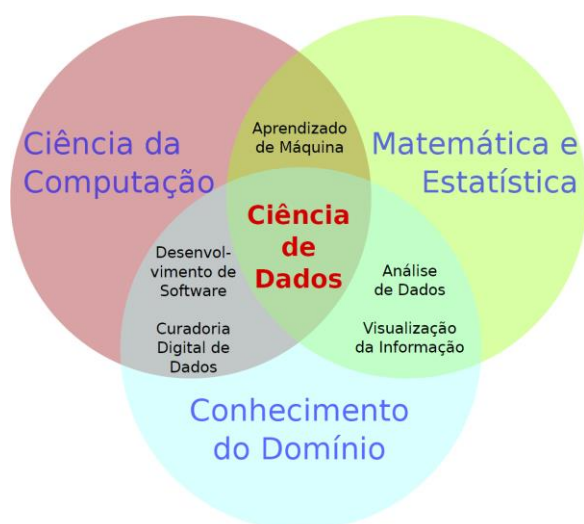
Ciência da Computação

Aprendizado de Máquina

Matemática e Estatística

Ciência de Dados

Desenvolvimento de Software

Curadoria Digital de Dados

Análise de Dados

Visualização da Informação

Conhecimento do Domínio